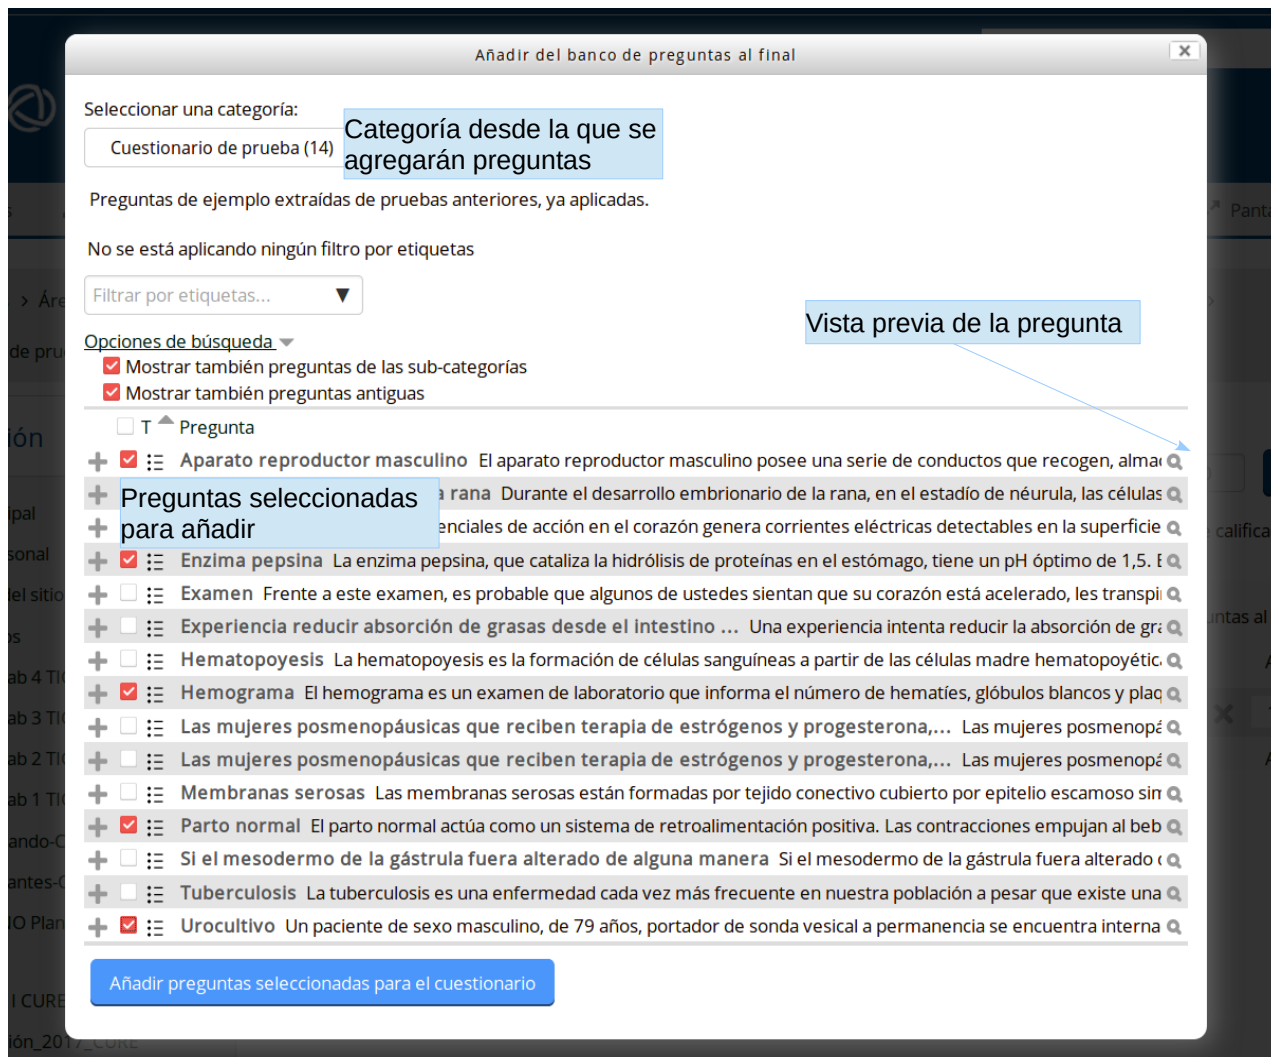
Añadir del banco de preguntas al final

Seleccionar una categoría:

Cuestionario de prueba (14)

Categoría desde la que se agregarán preguntas

Preguntas de ejemplo extraídas de pruebas anteriores, ya aplicadas.

No se está aplicando ningún filtro por etiquetas

Filtrar por etiquetas... ▼

Vista previa de la pregunta

Opciones de búsqueda

Mostrar también preguntas de las sub-categorías

Mostrar también preguntas antiguas

T Pregunta

Aparato reproductor masculino El aparato reproductor masculino posee una serie de conductos que recogen, alma

Preguntas seleccionadas para añadir

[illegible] rana Durante el desarrollo embrionario de la rana, en el estadío de néurula, las células

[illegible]enciales de acción en el corazón genera corrientes eléctricas detectables en la superficie

Enzima pepsina La enzima pepsina, que cataliza la hidrólisis de proteínas en el estómago, tiene un pH óptimo de 1,5. E

Examen Frente a este examen, es probable que algunos de ustedes sientan que su corazón está acelerado, les transpi

Experiencia reducir absorción de grasas desde el intestino ... Una experiencia intenta reducir la absorción de gra

Hematopoyesis La hematopoyesis es la formación de células sanguíneas a partir de las células madre hematopoyétic

Hemograma El hemograma es un examen de laboratorio que informa el número de hematíes, glóbulos blancos y plaq

Las mujeres posmenopáusicas que reciben terapia de estrógenos y progesterona,... Las mujeres posmenopá

Las mujeres posmenopáusicas que reciben terapia de estrógenos y progesterona,... Las mujeres posmenopá

Membranas serosas Las membranas serosas están formadas por tejido conectivo cubierto por epitelio escamoso sin

Parto normal El parto normal actúa como un sistema de retroalimentación positiva. Las contracciones empujan al beb

Si el mesodermo de la gástrula fuera alterado de alguna manera Si el mesodermo de la gástrula fuera alterado

Tuberculosis La tuberculosis es una enfermedad cada vez más frecuente en nuestra población a pesar que existe una

Urocultivo Un paciente de sexo masculino, de 79 años, portador de sonda vesical a permanencia se encuentra interna

Añadir preguntas seleccionadas para el cuestionario